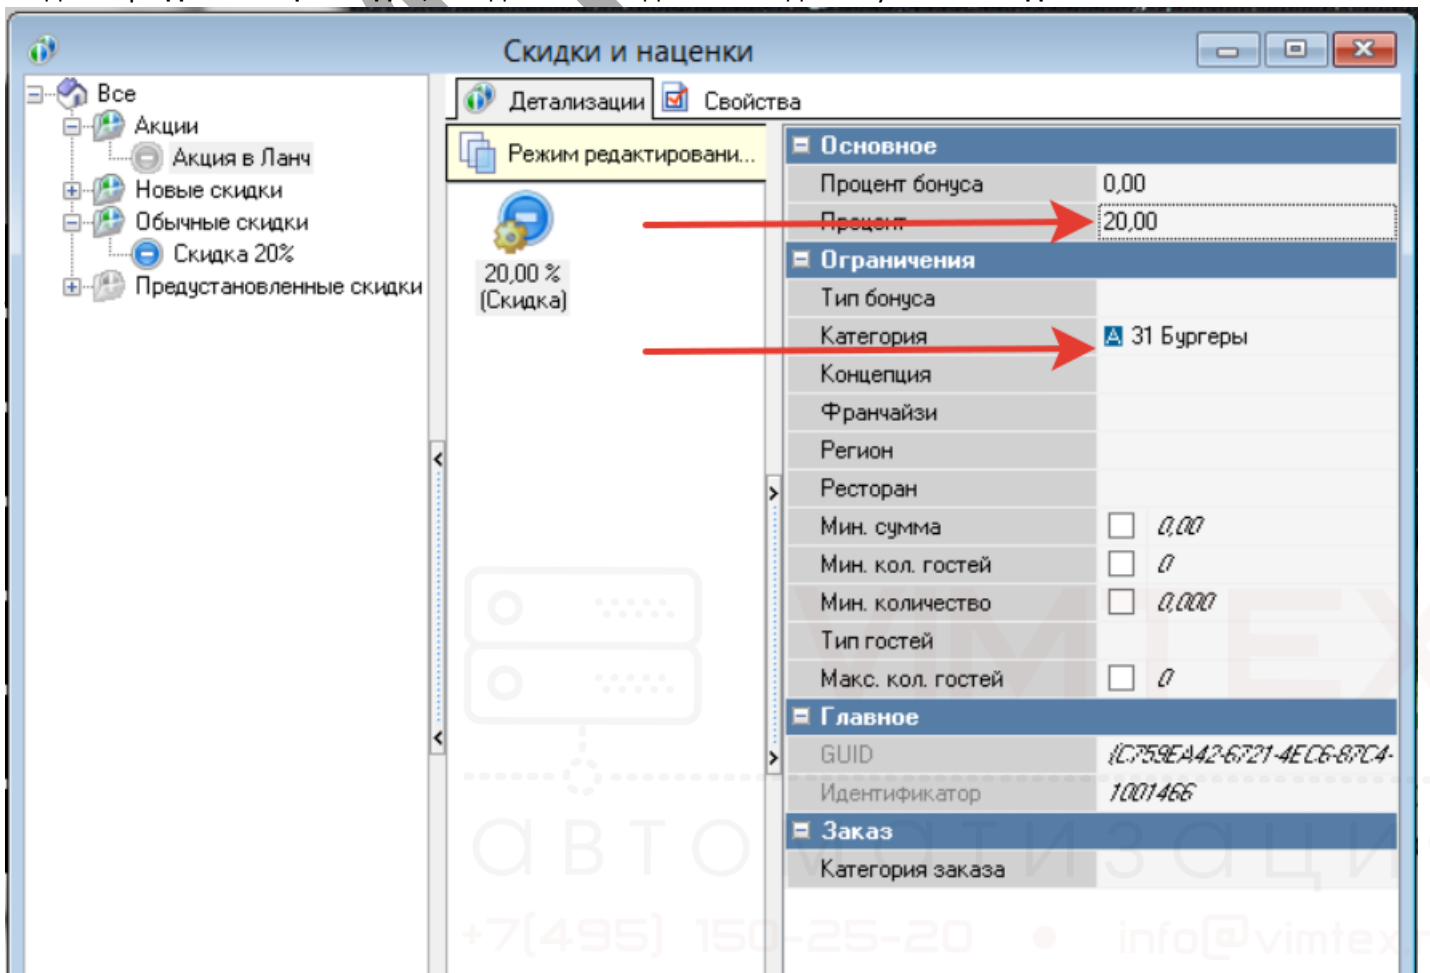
Скидки и наценки

Все
Акции
Акция в Ланч
Новые скидки
Обычные скидки
Скидка 20%
Предустановленные скидки

Детализации
Свойства

Режим редактировани...

20,00 %
(Скидка)

Основное
| | |
|---|---|
| Процент бонуса | 0,00 |
| Процент | 20,00 |

Ограничения
| | |
|---|---|
| Тип бонуса | |
| Категория | 31 Бургеры |
| Концепция | |
| Франчайзи | |
| Регион | |
| Ресторан | |
| Мин. сумма | 0,00 |
| Мин. кол. гостей | 0 |
| Мин. количество | 0,000 |
| Тип гостей | |
| Макс. кол. гостей | 0 |

Главное
| | |
|---|---|
| GUID | {C759EA42-6721-4EC6-87C4- |
| Идентификатор | 1001466 |

Заказ
| | |
|---|---|
| Категория заказа | |

VIMTEX
автоматизаци
+7(495) 150-25-20 • info@vimtex.r